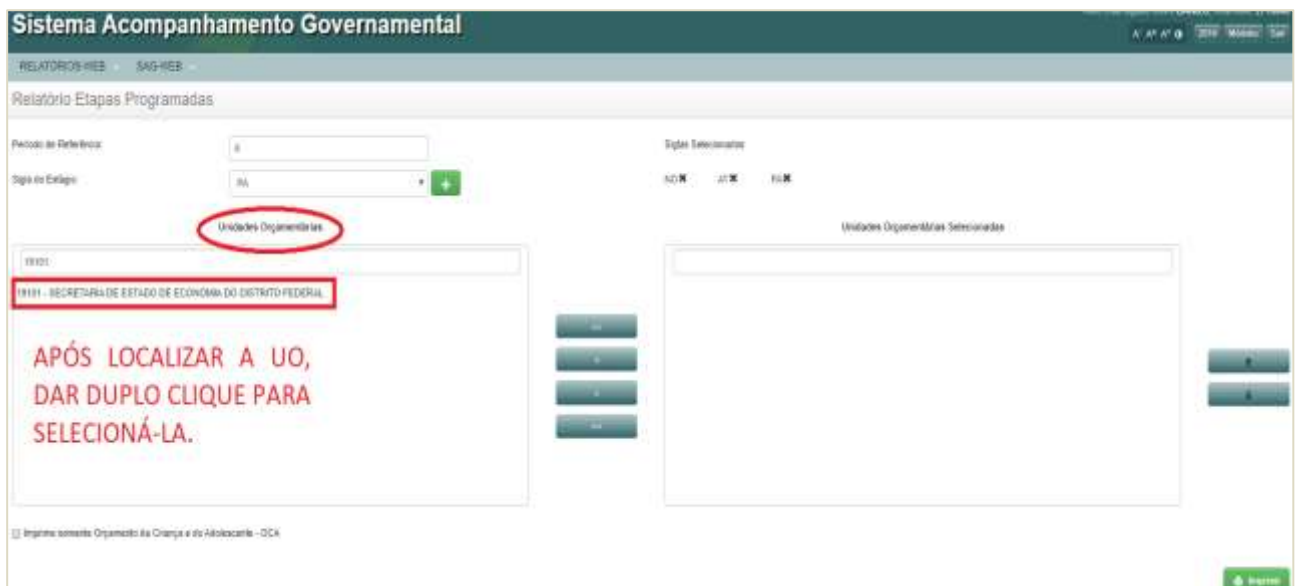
Sistema Acompanhamento Governamental

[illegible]

A⁻ A⁺ A⁰ 2019 Módulo Sair

RELATORIOS-WEB SAG-WEB

Relatório Etapas Programadas

Período de Referência: 6

Sigla do Estágio: PA

Siglas Selecionadas

NO✖ AT✖ PA✖

Unidades Orçamentárias

19101

19101 - SECRETARIA DE ESTADO DE ECONOMIA DO DISTRITO FEDERAL

APÓS LOCALIZAR A UO, DAR DUPLO CLIQUE PARA SELECIONÁ-LA.

Unidades Orçamentárias Selecionadas

Imprimir somente Orçamento da Criança e do Adolescente - OCA

Imprimir